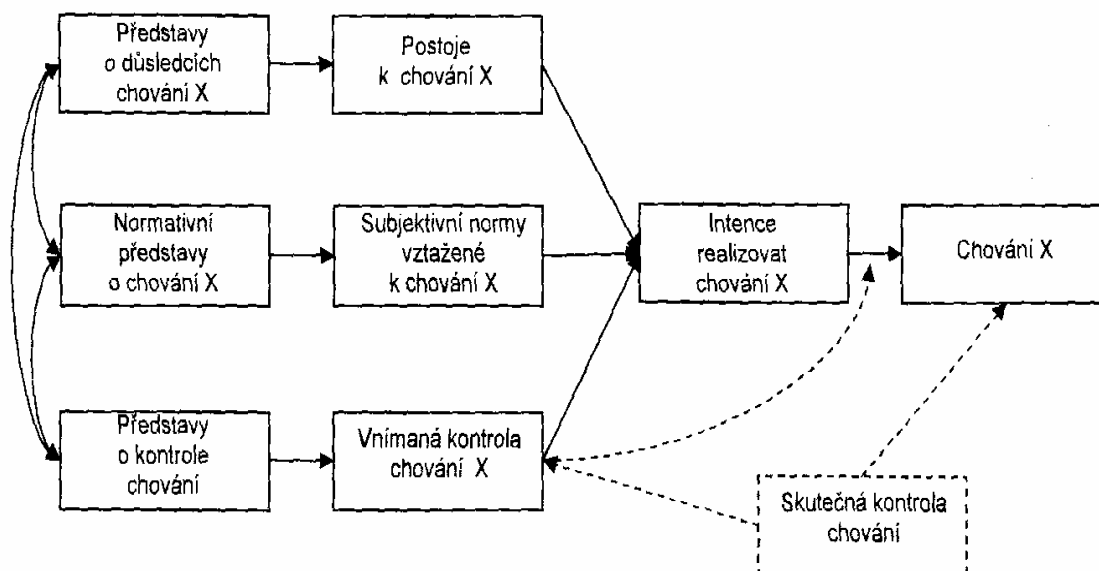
Představy o důsledcích chování X

Postoje k chování X

Normativní představy o chování X

Subjektivní normy vztažené k chování X

Intence realizovat chování X

Chování X

Představy o kontrole chování

Vnímaná kontrola chování X

Skutečná kontrola chování